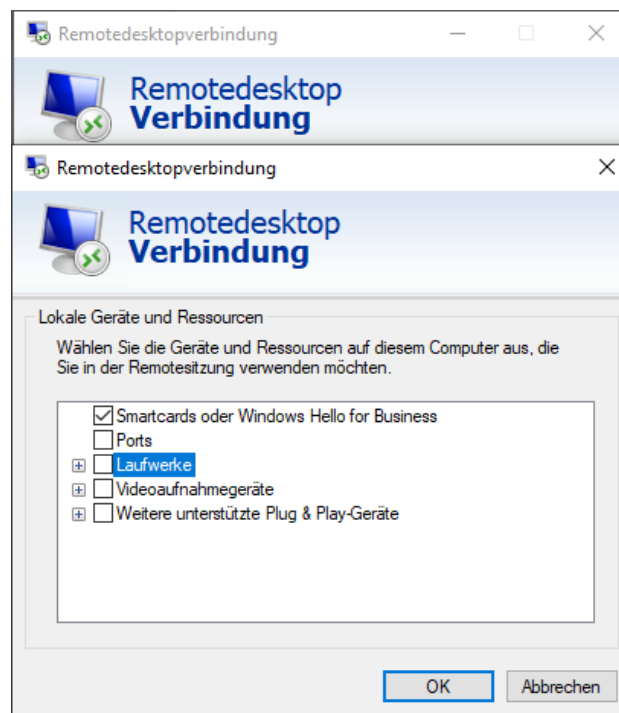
Remotedesktopverbindung

Remotedesktop
Verbindung

Remotedesktopverbindung

Remotedesktop
Verbindung

Lokale Geräte und Ressourcen

Wählen Sie die Geräte und Ressourcen auf diesem Computer aus, die Sie in der Remotesitzung verwenden möchten.

Smartcards oder Windows Hello for Business
Ports
Laufwerke
Videoaufnahmegeräte
Weitere unterstützte Plug & Play-Geräte

OK
Abbrechen